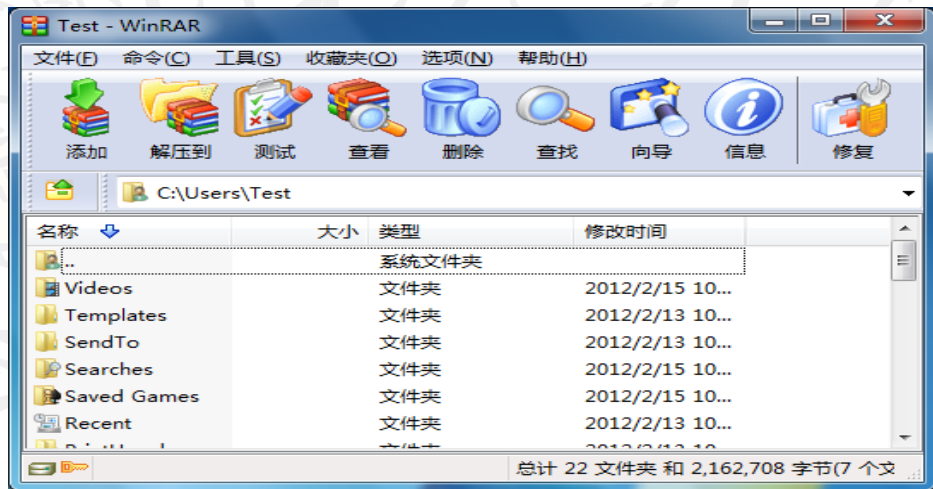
Test - WinRAR

文件(F) 命令(C) 工具(S) 收藏夹(O) 选项(N) 帮助(H)

添加 解压到 测试 查看 删除 查找 向导 信息 修复

C:\Users\Test

| 名称 | 大小 | 类型 | 修改时间 |
|---|---|---|---|
| .. | | 系统文件夹 | |
| Videos | | 文件夹 | 2012/2/15 10... |
| Templates | | 文件夹 | 2012/2/13 10... |
| SendTo | | 文件夹 | 2012/2/13 10... |
| Searches | | 文件夹 | 2012/2/15 10... |
| Saved Games | | 文件夹 | 2012/2/15 10... |
| Recent | | 文件夹 | 2012/2/13 10... |
| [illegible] | | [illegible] | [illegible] |

总计 22 文件夹 和 2,162,708 字节(7 个文